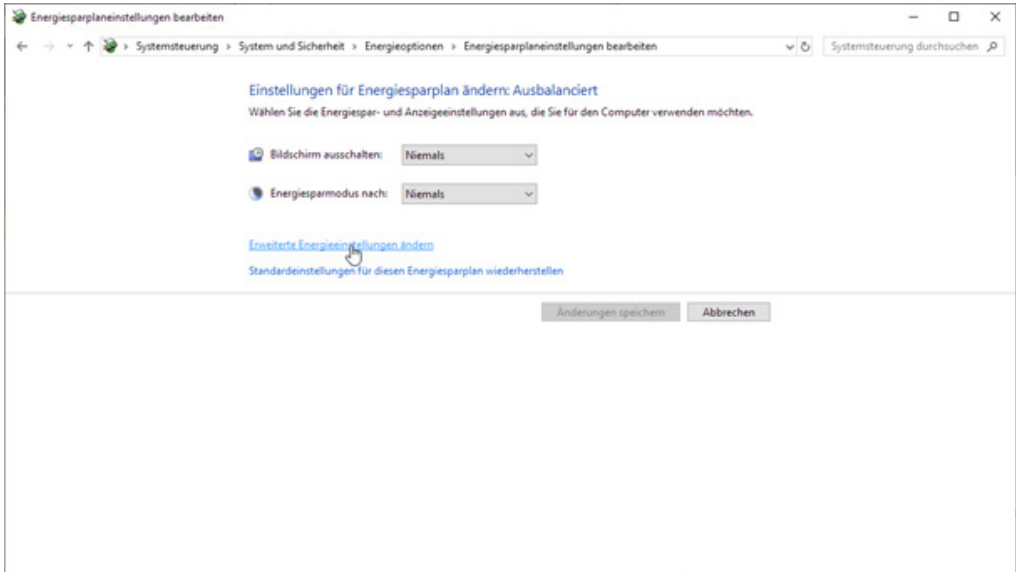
Energiesparplaneinstellungen bearbeiten

Systemsteuerung > System und Sicherheit > Energieoptionen > Energiesparplaneinstellungen bearbeiten

Systemsteuerung durchsuchen

Einstellungen für Energiesparplan ändern: Ausbalanciert

Wählen Sie die Energiespar- und Anzeigeeinstellungen aus, die Sie für den Computer verwenden möchten.

Bildschirm ausschalten: Niemals

Energiesparmodus nach: Niemals

Erweiterte Energieeinstellungen ändern

Standardeinstellungen für diesen Energiesparplan wiederherstellen

Änderungen speichern Abbrechen